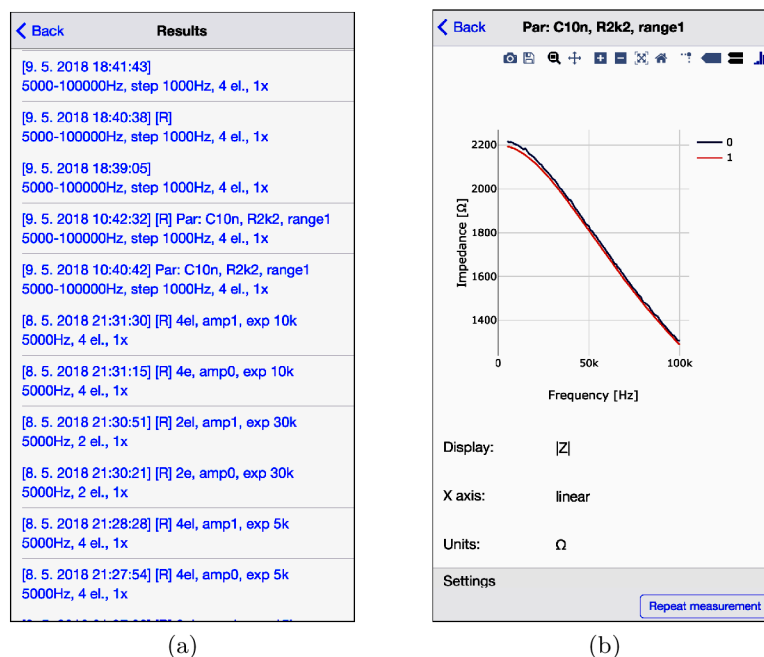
Back
Results

[9. 5. 2018 18:41:43]
5000-100000Hz, step 1000Hz, 4 el., 1x

[9. 5. 2018 18:40:38] [R]
5000-100000Hz, step 1000Hz, 4 el., 1x

[9. 5. 2018 18:39:05]
5000-100000Hz, step 1000Hz, 4 el., 1x

[9. 5. 2018 10:42:32] [R] Par: C10n, R2k2, range1
5000-100000Hz, step 1000Hz, 4 el., 1x

[9. 5. 2018 10:40:42] Par: C10n, R2k2, range1
5000-100000Hz, step 1000Hz, 4 el., 1x

[8. 5. 2018 21:31:30] [R] 4el, amp1, exp 10k
5000Hz, 4 el., 1x

[8. 5. 2018 21:31:15] [R] 4e, amp0, exp 10k
5000Hz, 4 el., 1x

[8. 5. 2018 21:30:51] [R] 2el, amp1, exp 30k
5000Hz, 2 el., 1x

[8. 5. 2018 21:30:21] [R] 2e, amp0, exp 30k
5000Hz, 2 el., 1x

[8. 5. 2018 21:28:28] [R] 4el, amp1, exp 5k
5000Hz, 4 el., 1x

[8. 5. 2018 21:27:54] [R] 4el, amp0, exp 5k
5000Hz, 4 el., 1x

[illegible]

(a)

Back
Par: C10n, R2k2, range1

0
1

2200
2000
1800
1600
1400
Impedance [Ω]

0
50k
100k
Frequency [Hz]

Display: |Z|

X axis: linear

Units: Ω

Settings

Repeat measurement

(b)